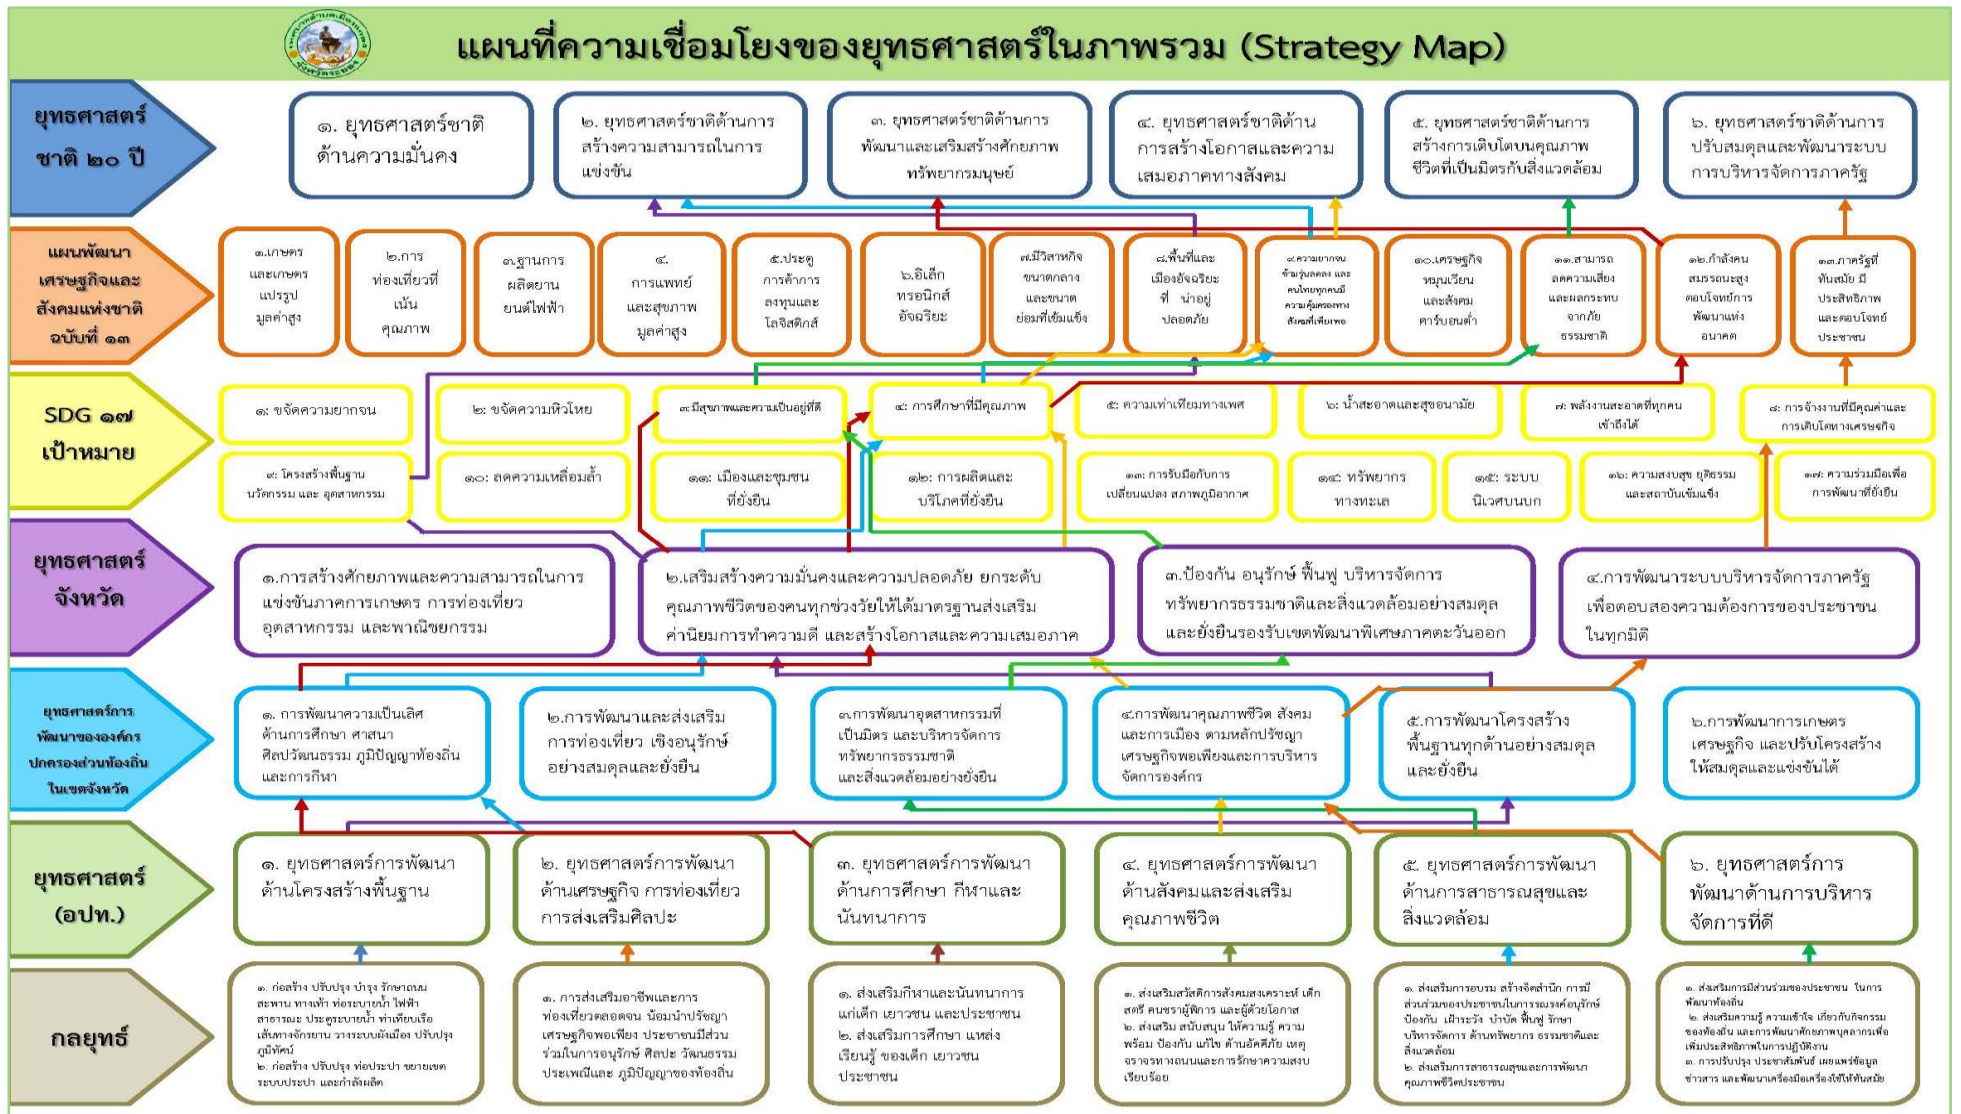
แผนที่ความเชื่อมโยงของยุทธศาสตร์ในภาพรวม (Strategy Map)

ยุทธศาสตร์ชาติ ๒๐ ปี

๑. ยุทธศาสตร์ชาติด้านความมั่นคง

๒. ยุทธศาสตร์ชาติด้านการสร้างความสามารถในการแข่งขัน

๓. ยุทธศาสตร์ชาติด้านการพัฒนาและเสริมสร้างศักยภาพทรัพยากรมนุษย์

๔. ยุทธศาสตร์ชาติด้านการสร้างโอกาสและความเสมอภาคทางสังคม

๕. ยุทธศาสตร์ชาติด้านการสร้างการเติบโตบนคุณภาพชีวิตที่เป็นมิตรกับสิ่งแวดล้อม

๖. ยุทธศาสตร์ชาติด้านการปรับสมดุลและพัฒนาระบบการบริหารจัดการภาครัฐ

แผนพัฒนาเศรษฐกิจและสังคมแห่งชาติ ฉบับที่ ๑๓

๑.เกษตรและเกษตรแปรรูปมูลค่าสูง

๒.การท่องเที่ยวที่เน้นคุณภาพ

๓.ฐานการผลิตยานยนต์ไฟฟ้า

๔. การแพทย์และสุขภาพมูลค่าสูง

๕.ประตูการค้าการลงทุนและโลจิสติกส์

๖.อิเล็กทรอนิกส์อัจฉริยะ

๗.มีวิสาหกิจขนาดกลางและขนาดย่อมที่เข้มแข็ง

๘.พื้นที่และเมืองอัจฉริยะที่ น่าอยู่ปลอดภัย

๙.ความยากจนข้ามรุ่นลดลง และคนไทยทุกคนมีความคุ้มครองทางสังคมที่เพียงพอ

๑๐.เศรษฐกิจหมุนเวียนและสังคมคาร์บอนต่ำ

๑๑.สามารถลดความเสี่ยงและผลกระทบจากภัยธรรมชาติ

๑๒.กำลังคนสมรรถนะสูงตอบโจทย์การพัฒนาแห่งอนาคต

๑๓.ภาครัฐที่ทันสมัย มีประสิทธิภาพและตอบโจทย์ประชาชน

SDG ๑๗ เป้าหมาย

๑: ขจัดความยากจน

๒: ขจัดความหิวโหย

๓:มีสุขภาพและความเป็นอยู่ที่ดี

๔: การศึกษาที่มีคุณภาพ

๕: ความเท่าเทียมทางเพศ

๖: น้ำสะอาดและสุขอนามัย

๗: พลังงานสะอาดที่ทุกคนเข้าถึงได้

๘: การจ้างงานที่มีคุณค่าและการเติบโตทางเศรษฐกิจ

๙: โครงสร้างพื้นฐาน นวัตกรรม และ อุตสาหกรรม

๑๐: ลดความเหลื่อมล้ำ

๑๑: เมืองและชุมชนที่ยั่งยืน

๑๒: การผลิตและบริโภคที่ยั่งยืน

๑๓: การรับมือกับการเปลี่ยนแปลง สภาพภูมิอากาศ

๑๔: ทรัพยากรทางทะเล

๑๕: ระบบนิเวศบนบก

๑๖: ความสงบสุข ยุติธรรม และสถาบันเข้มแข็ง

๑๗: ความร่วมมือเพื่อการพัฒนาที่ยั่งยืน

ยุทธศาสตร์จังหวัด

๑.การสร้างศักยภาพและความสามารถในการแข่งขันภาคการเกษตร การท่องเที่ยว อุตสาหกรรม และพาณิชยกรรม

๒.เสริมสร้างความมั่นคงและความปลอดภัย ยกระดับคุณภาพชีวิตของคนทุกช่วงวัยให้ได้มาตรฐานส่งเสริมค่านิยมการทำความดี และสร้างโอกาสและความเสมอภาค

๓.ป้องกัน อนุรักษ์ ฟื้นฟู บริหารจัดการทรัพยากรธรรมชาติและสิ่งแวดล้อมอย่างสมดุลและยั่งยืนรองรับเขตพัฒนาพิเศษภาคตะวันออก

๔.การพัฒนาระบบบริหารจัดการภาครัฐเพื่อตอบสองความต้องการของประชาชนในทุกมิติ

ยุทธศาสตร์การพัฒนาขององค์กรปกครองส่วนท้องถิ่นในเขตจังหวัด

๑. การพัฒนาความเป็นเลิศด้านการศึกษา ศาสนา ศิลปวัฒนธรรม ภูมิปัญญาท้องถิ่น และการกีฬา

๒.การพัฒนาและส่งเสริมการท่องเที่ยว เชิงอนุรักษ์อย่างสมดุลและยั่งยืน

๓.การพัฒนาอุตสาหกรรมที่เป็นมิตร และบริหารจัดการทรัพยากรธรรมชาติและสิ่งแวดล้อมอย่างยั่งยืน

๔.การพัฒนาคุณภาพชีวิต สังคม และการเมือง ตามหลักปรัชญาเศรษฐกิจพอเพียงและการบริหารจัดการองค์กร

๕.การพัฒนาโครงสร้างพื้นฐานทุกด้านอย่างสมดุลและยั่งยืน

๖.การพัฒนาการเกษตร เศรษฐกิจ และปรับโครงสร้างให้สมดุลและแข่งขันได้

ยุทธศาสตร์ (อปท.)

๑. ยุทธศาสตร์การพัฒนาด้านโครงสร้างพื้นฐาน

๒. ยุทธศาสตร์การพัฒนาด้านเศรษฐกิจ การท่องเที่ยว การส่งเสริมศิลปะ

๓. ยุทธศาสตร์การพัฒนาด้านการศึกษา กีฬาและนันทนาการ

๔. ยุทธศาสตร์การพัฒนาด้านสังคมและส่งเสริมคุณภาพชีวิต

๕. ยุทธศาสตร์การพัฒนาด้านการสาธารณสุขและสิ่งแวดล้อม

๖. ยุทธศาสตร์การพัฒนาด้านการบริหารจัดการที่ดี

กลยุทธ์

๑. ก่อสร้าง ปรับปรุง บำรุง รักษาถนน สะพาน ทางเท้า ท่อระบายน้ำ ไฟฟ้าสาธารณะ ประตูระบายน้ำ ท่าเทียบเรือ เส้นทางจักรยาน วางระบบผังเมือง ปรับปรุงภูมิทัศน์
๒. ก่อสร้าง ปรับปรุง ท่อประปา ขยายเขตระบบประปา และกำลังผลิต

๑. การส่งเสริมอาชีพและการท่องเที่ยวตลอดจน น้อมนำปรัชญาเศรษฐกิจพอเพียง ประชาชนมีส่วนร่วมในการอนุรักษ์ ศิลปะ วัฒนธรรม ประเพณีและ ภูมิปัญญาของท้องถิ่น

๑. ส่งเสริมกีฬาและนันทนาการแก่เด็ก เยาวชน และประชาชน
๒. ส่งเสริมการศึกษา แหล่งเรียนรู้ ของเด็ก เยาวชน ประชาชน

๑. ส่งเสริมสวัสดิการสังคมสงเคราะห์ เด็ก สตรี คนชรา ผู้พิการ และผู้ด้อยโอกาส
๒. ส่งเสริม สนับสนุน ให้ความรู้ ความพร้อม ป้องกัน แก้ไข ด้านอัคคีภัย เหตุจราจรทางถนนและการรักษาความสงบเรียบร้อย

๑. ส่งเสริมการอบรม สร้างจิตสำนึก การมีส่วนร่วมของประชาชนในการรณรงค์อนุรักษ์ ป้องกัน เฝ้าระวัง บำบัด ฟื้นฟู รักษา บริหารจัดการ ด้านทรัพยากร ธรรมชาติและสิ่งแวดล้อม
๒. ส่งเสริมการสาธารณสุขและการพัฒนาคุณภาพชีวิตประชาชน

๑. ส่งเสริมการมีส่วนร่วมของประชาชน ในการพัฒนาท้องถิ่น
๒. ส่งเสริมความรู้ ความเข้าใจ เกี่ยวกับกิจกรรมของท้องถิ่น และการพัฒนาศักยภาพบุคลากรเพื่อเพิ่มประสิทธิภาพในการปฏิบัติงาน
๓. การปรับปรุง ประชาสัมพันธ์ เผยแพร่ข้อมูลข่าวสาร และพัฒนาเครื่องมือเครื่องใช้ให้ทันสมัย